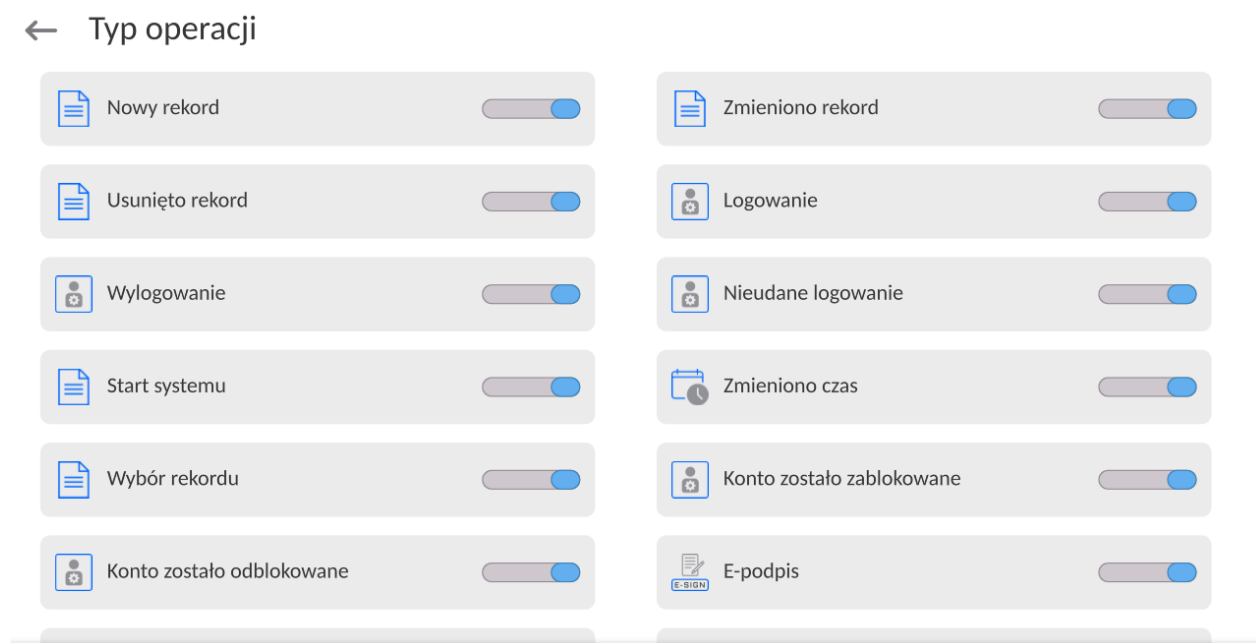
Typ operacji

Nowy rekord

Zmieniono rekord

Usunięto rekord

Logowanie

Wylogowanie

Nieudane logowanie

Start systemu

Zmieniono czas

Wybór rekordu

Konto zostało zablokowane

Konto zostało odblokowane

E-SIGN

E-podpis